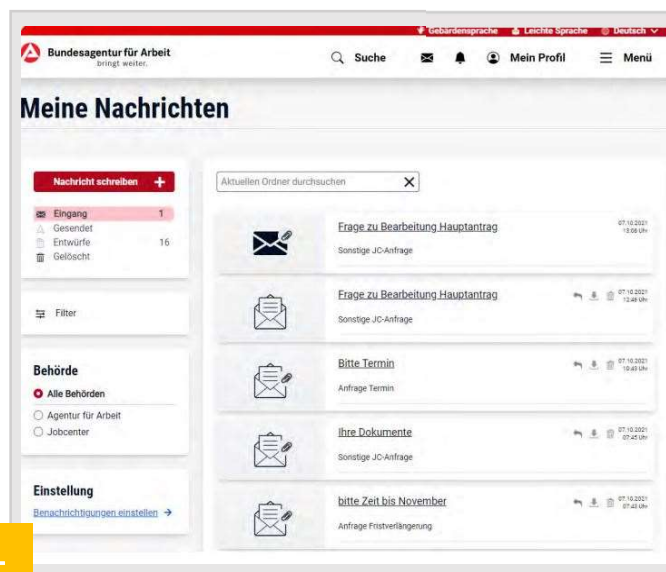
Gebärdensprache Leichte Sprache Deutsch

Bundesagentur für Arbeit
bringt weiter.

Suche Mein Profil Menü

Meine Nachrichten

Nachricht schreiben +

Eingang 1
Gesendet
Entwürfe 16
Gelöscht

Filter

Behörde
Alle Behörden
Agentur für Arbeit
Jobcenter

Einstellung
Benachrichtigungen einstellen →

Aktuellen Ordner durchsuchen

Frage zu Bearbeitung Hauptantrag
Sonstige JC-Anfrage
07.10.2021 13:08 Uhr

Frage zu Bearbeitung Hauptantrag
Sonstige JC-Anfrage
07.10.2021 12:49 Uhr

Bitte Termin
Anfrage Termin
07.10.2021 10:43 Uhr

Ihre Dokumente
Sonstige JC-Anfrage
07.10.2021 07:45 Uhr

bitte Zeit bis November
Anfrage Fristverlängerung
07.10.2021 07:42 Uhr